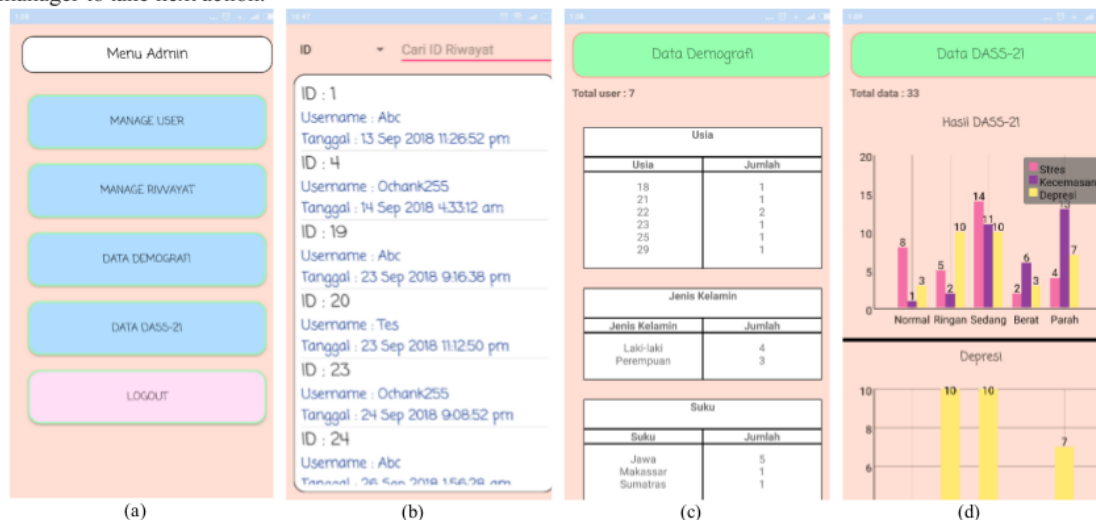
manager to take next action.

Menu Admin

MANAGE USER

MANAGE RIWAYAT

DATA DEMOGRAFI

DATA DASS-21

LOGOUT

(a)

ID

Cari ID Riwayat

ID : 1
Username : Abc
Tanggal : 13 Sep 2018 11:26:52 pm

ID : 4
Username : Ochank255
Tanggal : 14 Sep 2018 4:33:12 am

ID : 19
Username : Abc
Tanggal : 23 Sep 2018 9:16:38 pm

ID : 20
Username : Tes
Tanggal : 23 Sep 2018 11:12:50 pm

ID : 23
Username : Ochank255
Tanggal : 24 Sep 2018 9:08:52 pm

ID : 24
Username : Abc
Tanggal : 26 Sep 2018 1:56:28 am

(b)

Data Demografi

Total user : 7

Usia

| Usia | Jumlah |
|---|---|
| 18 | 1 |
| 21 | 1 |
| 22 | 2 |
| 23 | 1 |
| 25 | 1 |
| 29 | 1 |

Jenis Kelamin

| Jenis Kelamin | Jumlah |
|---|---|
| Laki-laki | 4 |
| Perempuan | 3 |

Suku

| Suku | Jumlah |
|---|---|
| Jawa | 5 |
| Makassar | 1 |
| Sumatras | 1 |

(c)

Data DASS-21

Total data : 33

Hasil DASS-21

Stres
Kecemasan
Depresi

20
15
10
5
0

8 1 3
5 2 10
14 11 10
2 6 3
4 13 7

Normal Ringan Sedang Berat Parah

Depresi

10
8
6

10 10 7

(d)